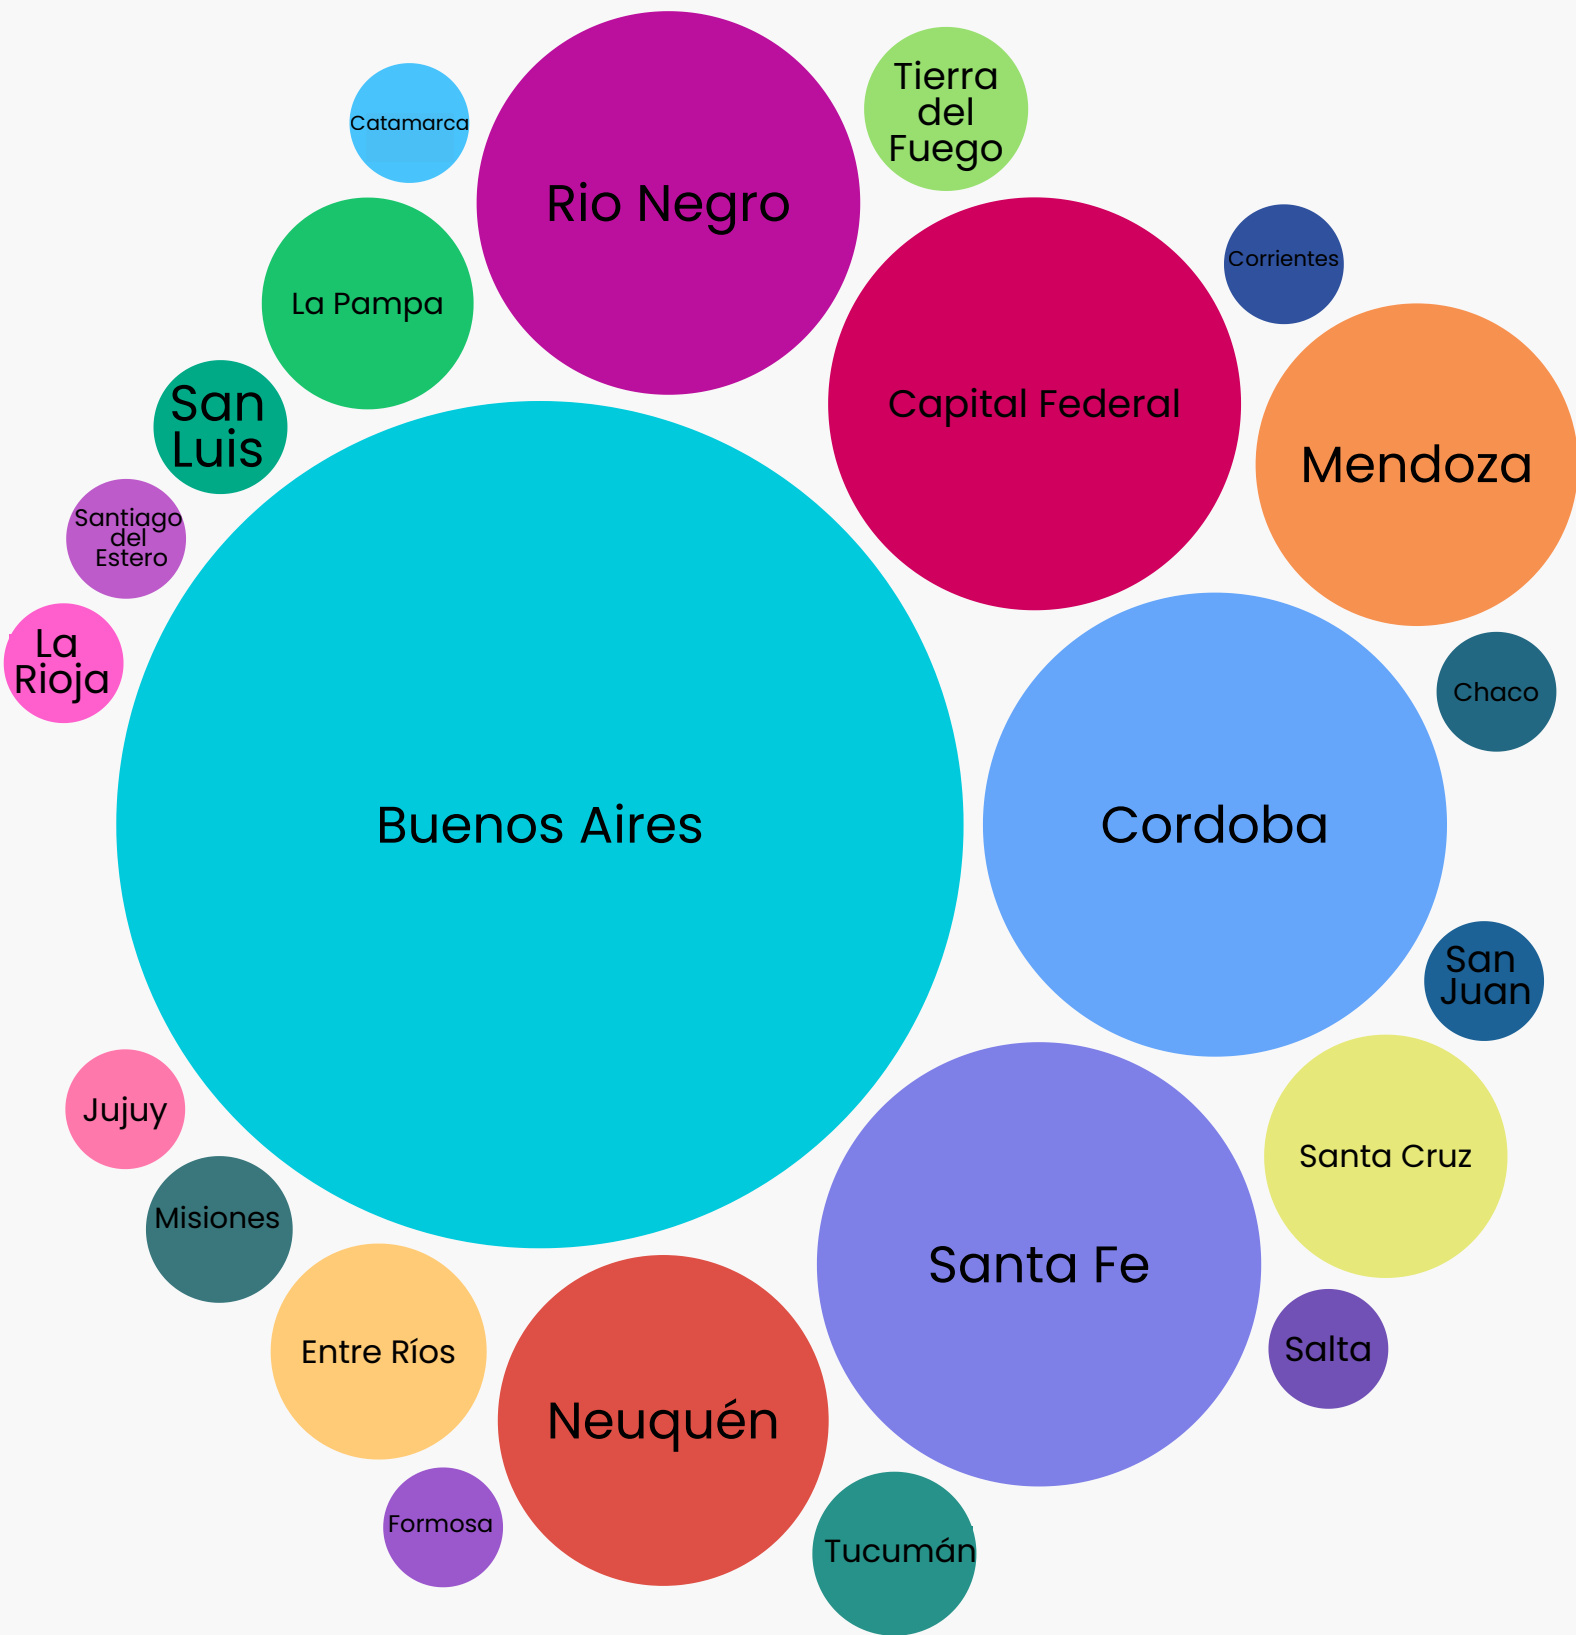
Catamarca
Rio Negro
Tierra del Fuego
La Pampa
Corrientes
Capital Federal
San Luis
Mendoza
Santiago del Estero
La Rioja
Chaco
Buenos Aires
Cordoba
San Juan
Jujuy
Santa Cruz
Misiones
Santa Fe
Entre Ríos
Salta
Neuquén
Formosa
Tucumán